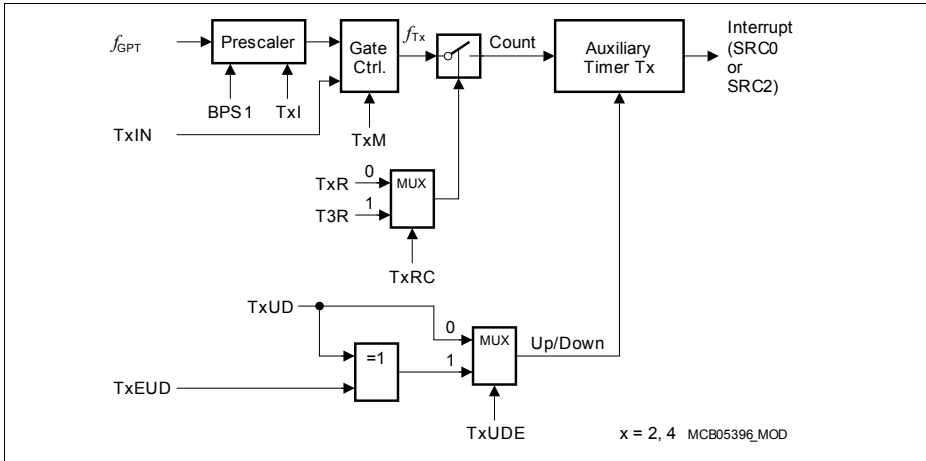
$f_{GPT}$

Prescaler

BPS1

TxI

TxIN

Gate Ctrl.

TxM

$f_{Tx}$

Count

Auxiliary Timer Tx

Interrupt (SRC0 or SRC2)

TxR

0

T3R

1

MUX

TxRC

TxUD

0

=1

1

MUX

Up/Down

TxEUD

TxUDE

x = 2, 4 MCB05396_MOD